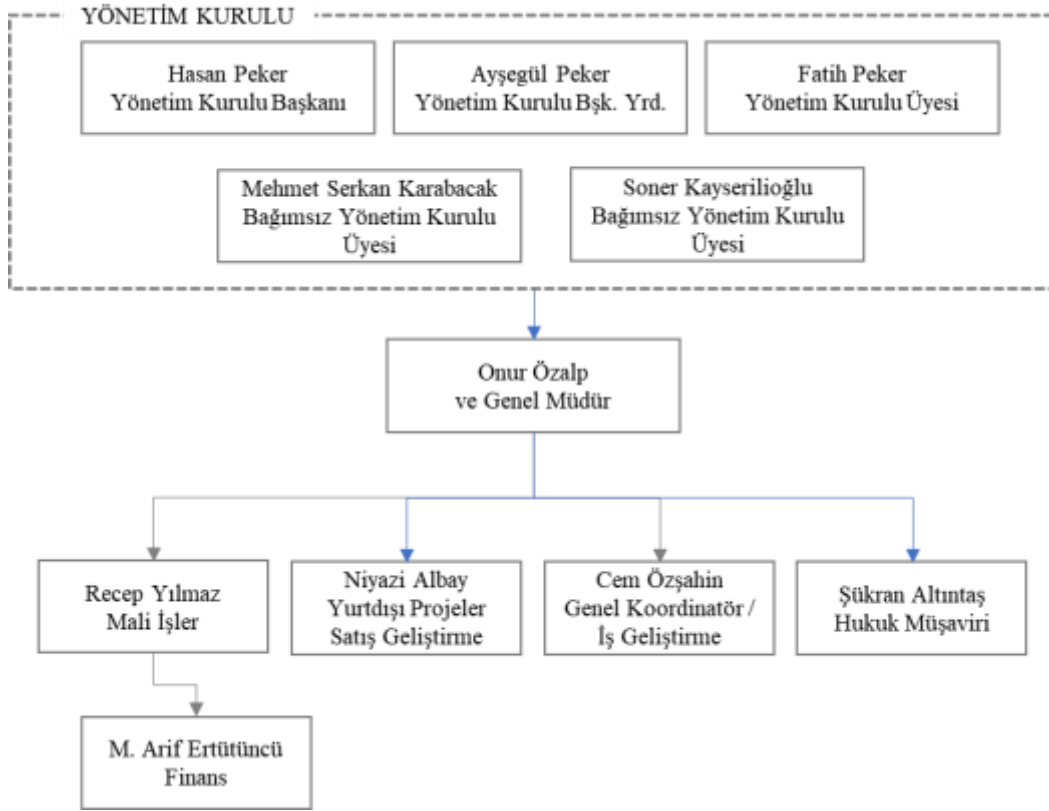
YÖNETİM KURULU

Hasan Peker
Yönetim Kurulu Başkanı

Ayşegül Peker
Yönetim Kurulu Bşk. Yrd.

Fatih Peker
Yönetim Kurulu Üyesi

Mehmet Serkan Karabacak
Bağımsız Yönetim Kurulu Üyesi

Soner Kayserilioğlu
Bağımsız Yönetim Kurulu Üyesi

Onur Özalp
ve Genel Müdür

Recep Yılmaz
Mali İşler

Niyazi Albay
Yurtdışı Projeler Satış Geliştirme

Cem Özşahin
Genel Koordinatör / İş Geliştirme

Şükran Altıntaş
Hukuk Müşaviri

M. Arif Ertütüncü
Finans